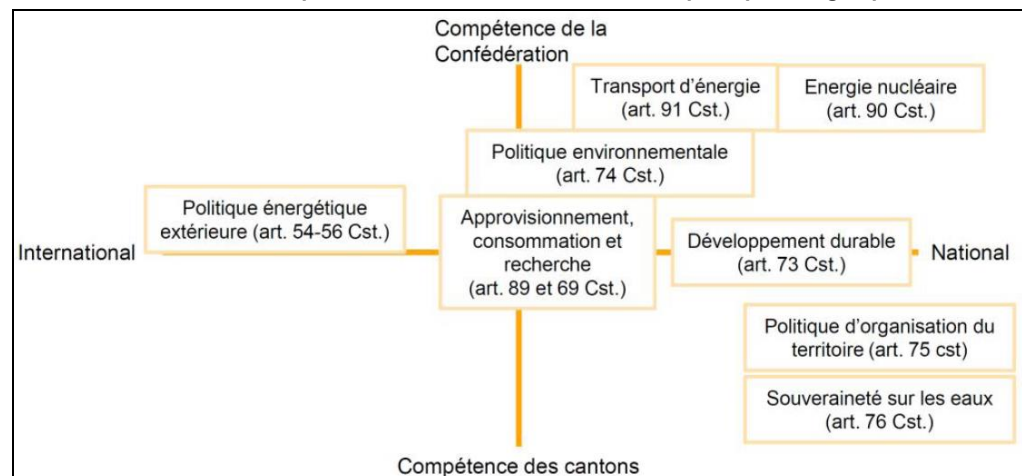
Compétence de la Confédération

Transport d'énergie (art. 91 Cst.)

Energie nucléaire (art. 90 Cst.)

Politique environnementale (art. 74 Cst.)

Politique énergétique extérieure (art. 54-56 Cst.)

International

Approvisionnement, consommation et recherche (art. 89 et 69 Cst.)

Développement durable (art. 73 Cst.)

National

Politique d'organisation du territoire (art. 75 cst)

Souveraineté sur les eaux (art. 76 Cst.)

Compétence des cantons